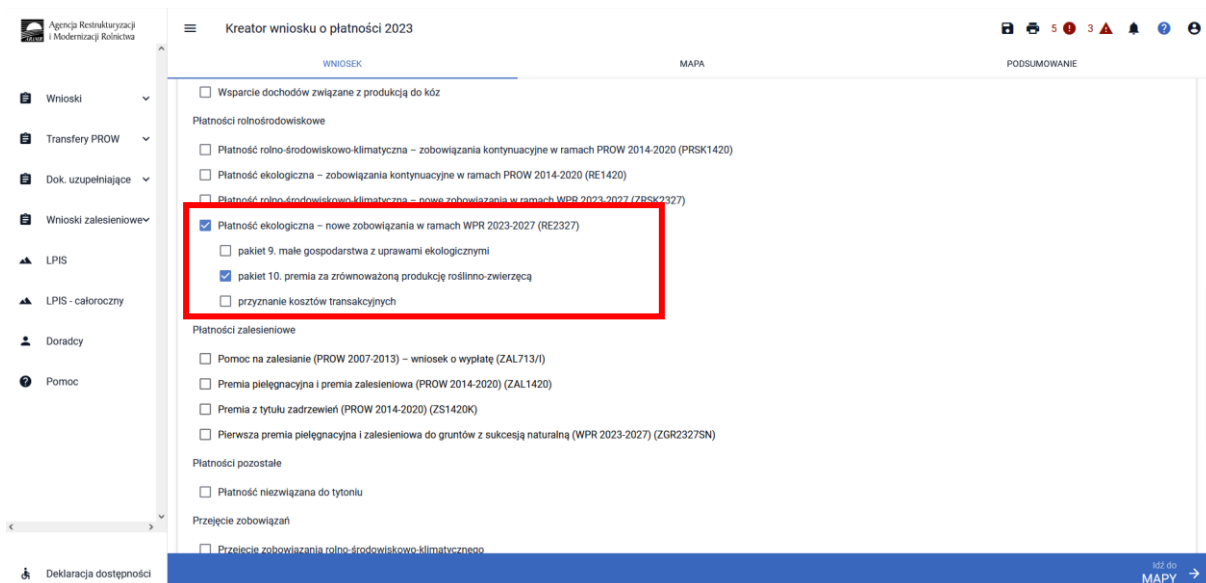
Agencja Restrukturyzacji i Modernizacji Rolnictwa

Kreator wniosku o płatności 2023

5 3

WNIOSEK

MAPA

PODSUMOWANIE

Wnioski

Transfery PROW

Dok. uzupełniające

Wnioski zalesieniowe

LPIS

LPIS - całoroczny

Doradcy

Pomoc

Deklaracja dostępności

Wsparcie dochodów związane z produkcją do kóz

Płatności rolnośrodowiskowe

Płatność rolno-środowiskowo-klimatyczna – zobowiązania kontynuacyjne w ramach PROW 2014-2020 (PRSK1420)

Płatność ekologiczna – zobowiązania kontynuacyjne w ramach PROW 2014-2020 (RE1420)

Płatność rolno-środowiskowo-klimatyczna – nowe zobowiązania w ramach WPR 2023-2027 (ZRSK2327)

Płatność ekologiczna – nowe zobowiązania w ramach WPR 2023-2027 (RE2327)

pakiet 9. małe gospodarstwa z uprawami ekologicznymi

pakiet 10. premia za zrównoważoną produkcję roślinno-zwierzęcą

przyznanie kosztów transakcyjnych

Płatności zalesieniowe

Pomoc na zalesianie (PROW 2007-2013) – wniosek o wypłatę (ZAL713/I)

Premia pielęgnacyjna i premia zalesieniowa (PROW 2014-2020) (ZAL1420)

Premia z tytułu zadrzewień (PROW 2014-2020) (ZS1420K)

Pierwsza premia pielęgnacyjna i zalesieniowa do gruntów z sukcesją naturalną (WPR 2023-2027) (ZGR2327SN)

Płatności pozostałe

Płatność niezwiązana do tytoniu

Przejęcie zobowiązań

Przejęcie zobowiązania rolno-środowiskowo-klimatycznego

Idź do MAPY